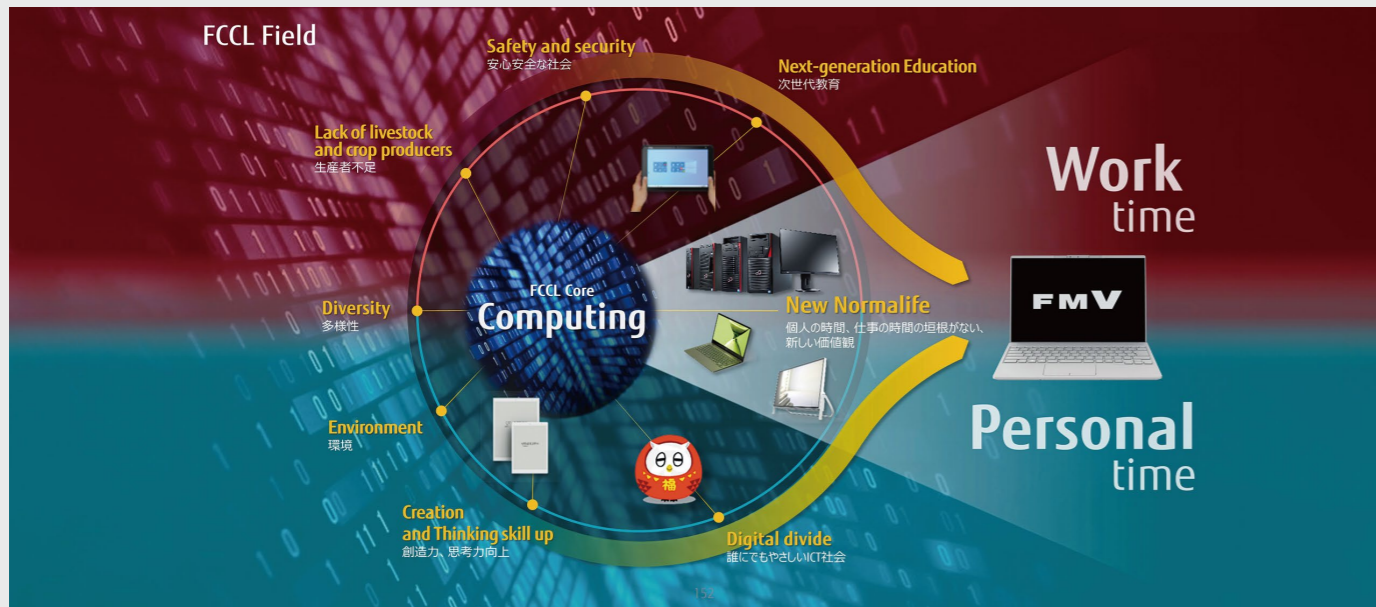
FCCL Field

Safety and security
安心安全な社会

Next-generation Education
次世代教育

Lack of livestock and crop producers
生産者不足

Work time

FCCL Core
Computing

Diversity
多様性

New Normalife
個人の時間、仕事の時間の垣根がない、新しい価値観

FMV

Environment
環境

Personal time

Creation and Thinking skill up
創造力、思考力向上

福

Digital divide
誰にでもやさしいICT社会